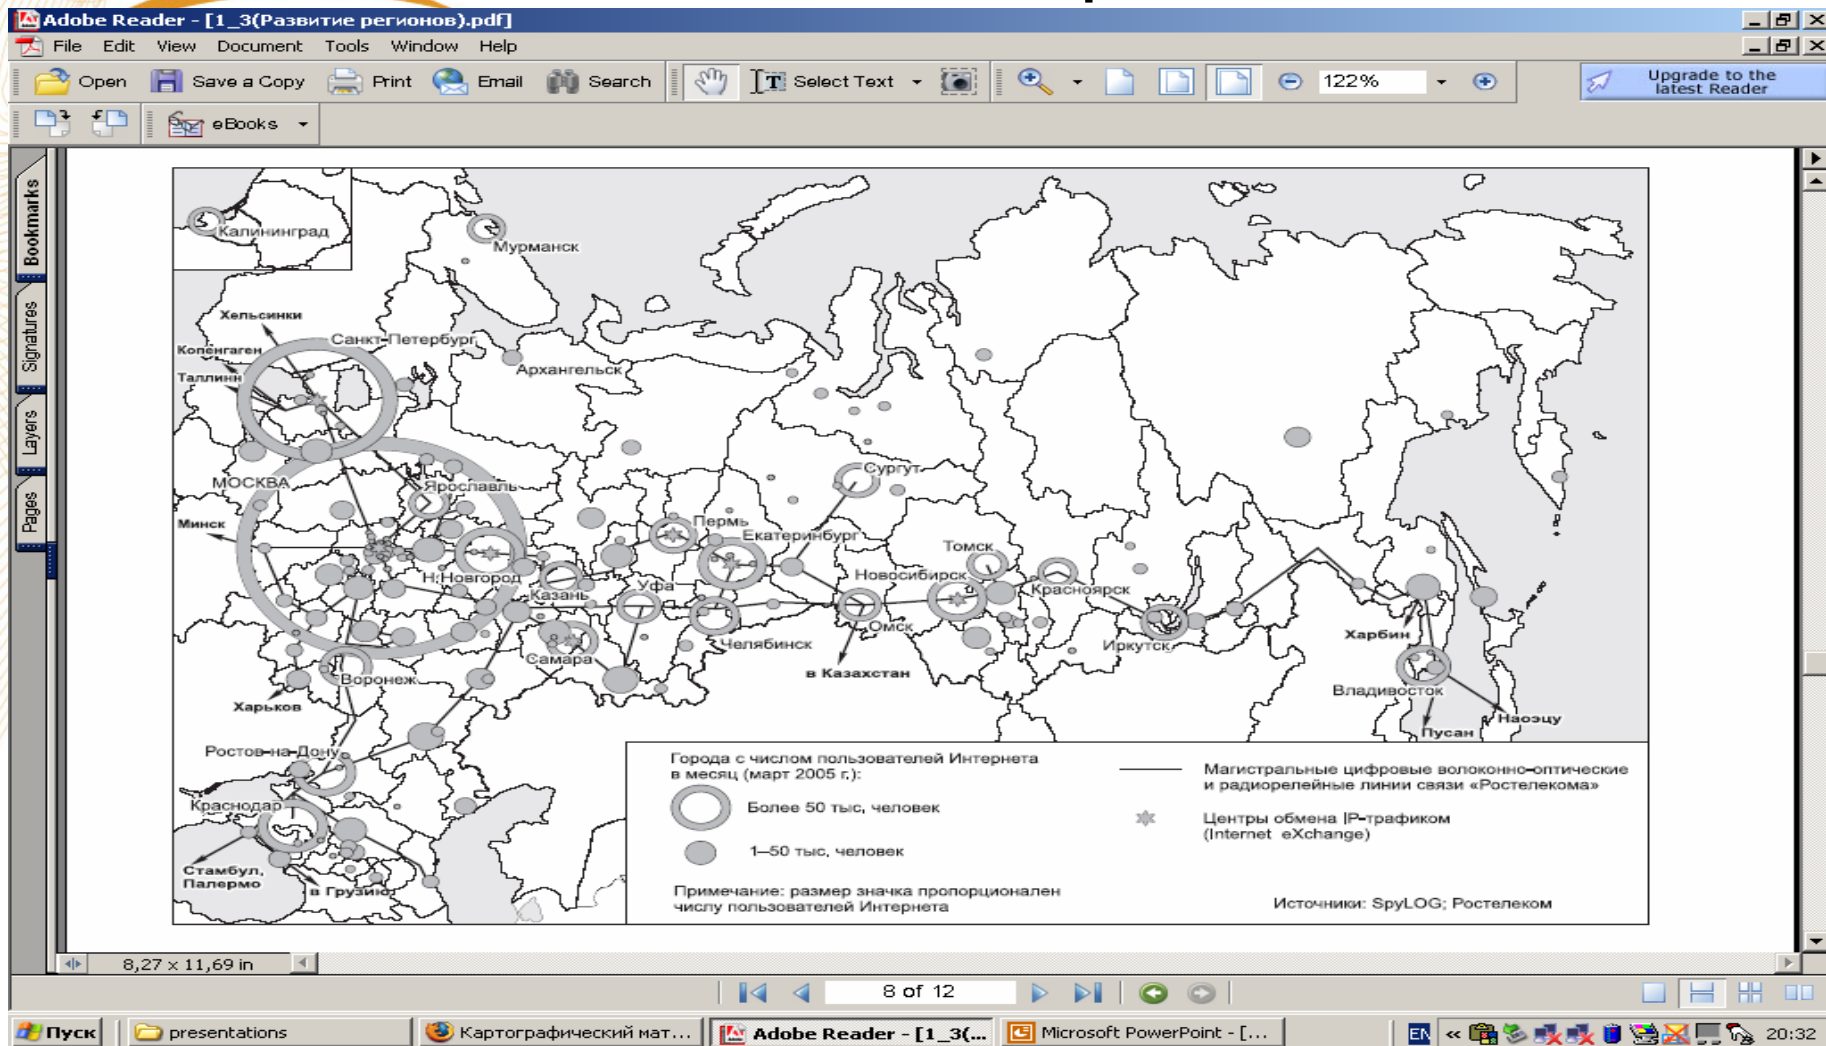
Adobe Reader - [1_3(Развитие регионов).pdf]

File Edit View Document Tools Window Help

Open Save a Copy Print Email Search Select Text 122% Upgrade to the latest Reader

eBooks

Bookmarks Signatures Layers Pages

Калининград
Мурманск
Хельсинки
Санкт-Петербург
Копенгаген
Таллинн
Архангельск
МОСКВА
Ярославль
Минск
Н.Новгород
Казань
Пермь
Екатеринбург
Сургут
Томск
Новосибирск
Красноярск
Уфа
Омск
Челябинск
Самара
Иркутск
Харбин
в Казахстан
Воронеж
Харьков
Владивосток
Наоэцу
Пусан
Ростов-на-Дону
Краснодар
Стамбул, Палермо
в Грузию

Города с числом пользователей Интернета в месяц (март 2005 г.):
Более 50 тыс. человек
1–50 тыс. человек
Магистральные цифровые волоконно-оптические и радиорелейные линии связи «Ростелекома»
Центры обмена IP-трафиком (Internet eXchange)
Примечание: размер значка пропорционален числу пользователей Интернета
Источники: SpyLOG; Ростелеком

8,27 x 11,69 in
8 of 12

Пуск presentations Картографический мат... Adobe Reader - [1_3(... Microsoft PowerPoint - [... EN 20:32